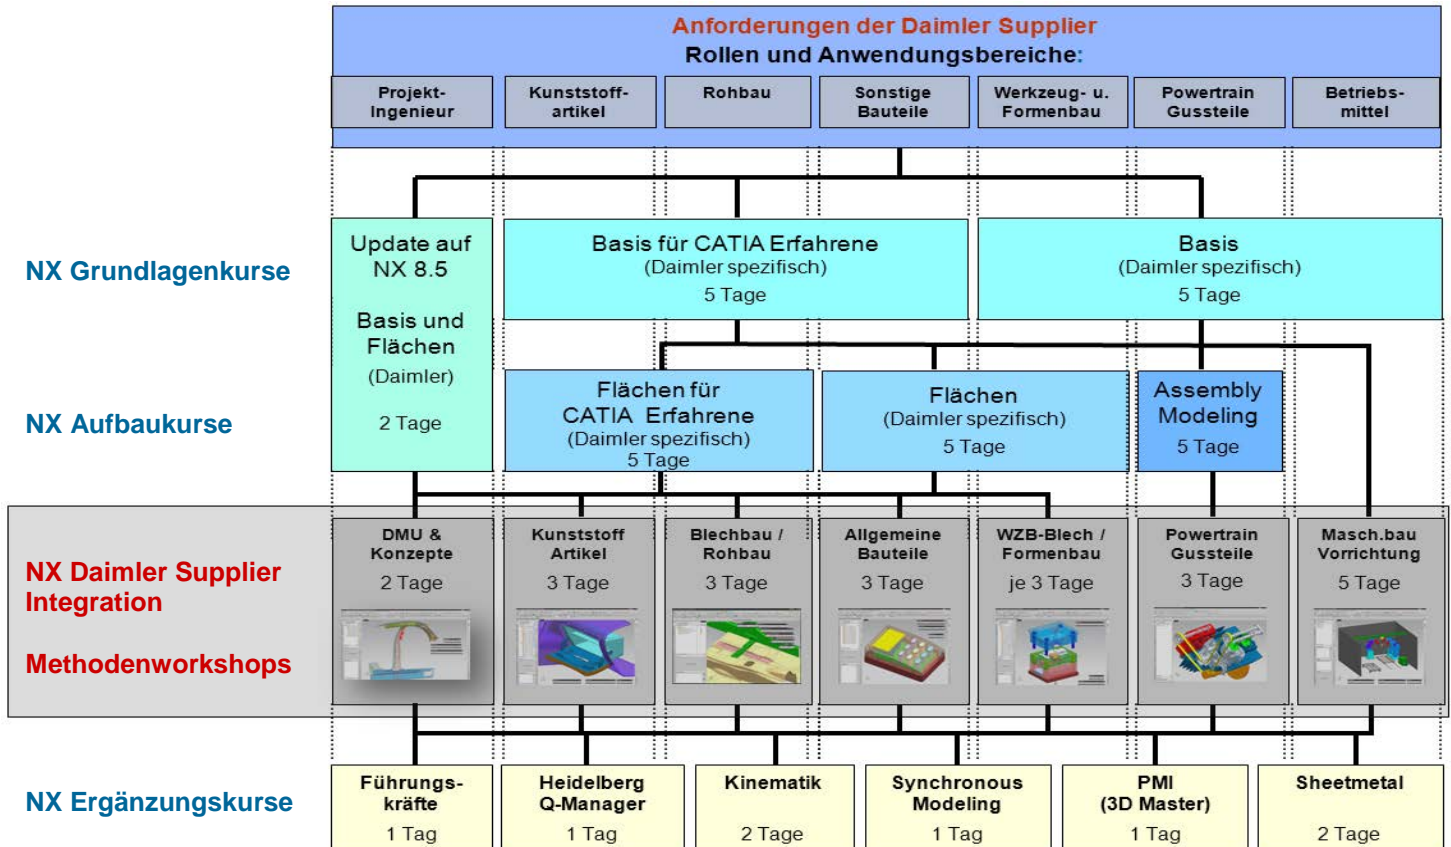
Anforderungen der Daimler Supplier
Rollen und Anwendungsbereiche:

Projekt-Ingenieur

Kunststoff-artikel

Rohbau

Sonstige Bauteile

Werkzeug- u. Formenbau

Powertrain Gussteile

Betriebs-mittel

NX Grundlagenkurse

Update auf NX 8.5

Basis und Flächen
(Daimler)
2 Tage

Basis für CATIA Erfahrene
(Daimler spezifisch)
5 Tage

Basis
(Daimler spezifisch)
5 Tage

NX Aufbaukurse

Flächen für CATIA Erfahrene
(Daimler spezifisch)
5 Tage

Flächen
(Daimler spezifisch)
5 Tage

Assembly Modeling
5 Tage

NX Daimler Supplier Integration

Methodenworkshops

DMU & Konzepte
2 Tage

Kunststoff Artikel
3 Tage

Blechbau / Rohbau
3 Tage

Allgemeine Bauteile
3 Tage

WZB-Blech / Formenbau
je 3 Tage

Powertrain Gussteile
3 Tage

Masch.bau Vorrichtung
5 Tage

NX Ergänzungskurse

Führungs-kräfte
1 Tag

Heidelberg Q-Manager
1 Tag

Kinematik
2 Tage

Synchronous Modeling
1 Tag

PMI
(3D Master)
1 Tag

Sheetmetal
2 Tage